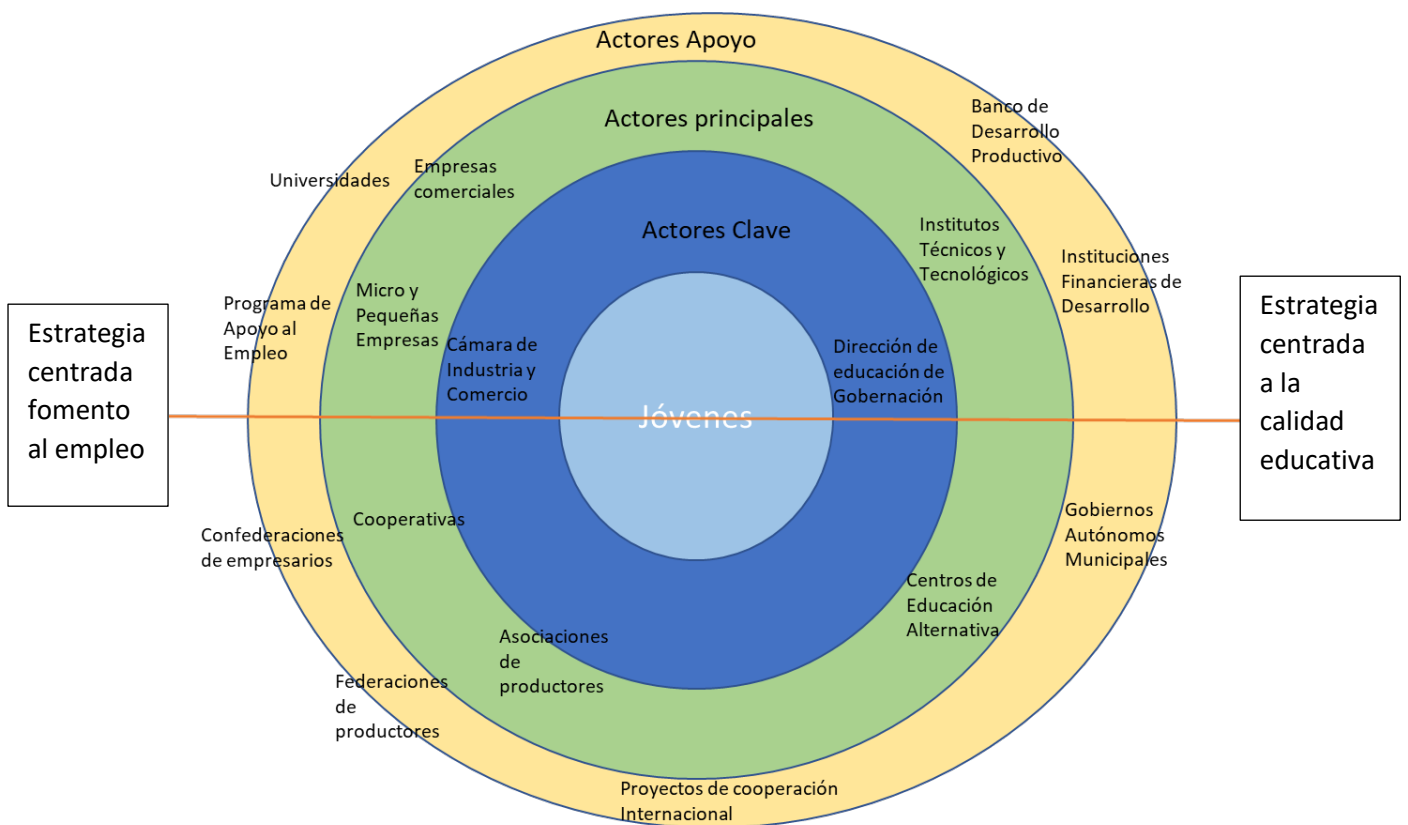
Actores Apoyo

Actores principales

Actores Clave

Jóvenes

Estrategia centrada fomento al empleo

Estrategia centrada a la calidad educativa

Universidades

Programa de Apoyo al Empleo

Confederaciones de empresarios

Federaciones de productores

Proyectos de cooperación Internacional

Banco de Desarrollo Productivo

Instituciones Financieras de Desarrollo

Gobiernos Autónomos Municipales

Empresas comerciales

Micro y Pequeñas Empresas

Cooperativas

Asociaciones de productores

Institutos Técnicos y Tecnológicos

Centros de Educación Alternativa

Cámara de Industria y Comercio

Dirección de educación de Gobernación